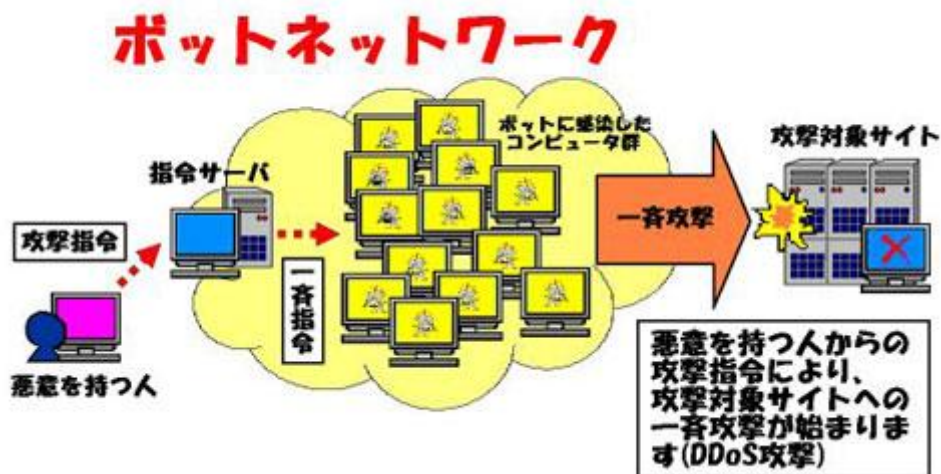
ボットネットワーク

攻撃指令

悪意を持つ人

指令サーバ

一斉指令

ボットに感染したコンピュータ群

一斉攻撃

攻撃対象サイト

悪意を持つ人からの攻撃指令により、攻撃対象サイトへの一斉攻撃が始まります(DDoS攻撃)